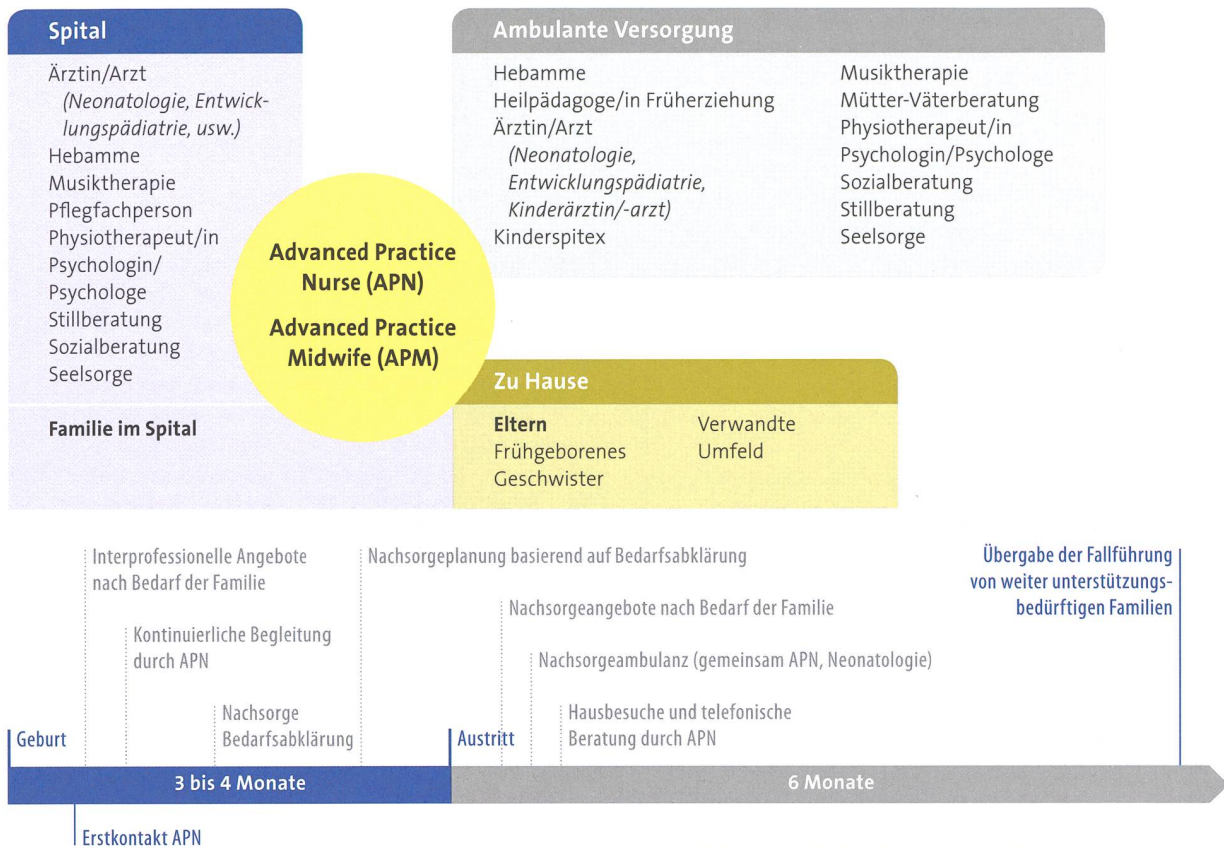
Spital

Ärztin/Arzt
(Neonatologie, Entwicklungspädiatrie, usw.)
Hebamme
Musiktherapie
Pflegfachperson
Physiotherapeut/in
Psychologin/
Psychologe
Stillberatung
Sozialberatung
Seelsorge

Familie im Spital

Ambulante Versorgung

Hebamme
Heilpädagoge/in Früherziehung
Ärztin/Arzt
(Neonatologie, Entwicklungspädiatrie, Kinderärztin/-arzt)
Kinderspitex

Musiktherapie
Mütter-Väterberatung
Physiotherapeut/in
Psychologin/Psychologe
Sozialberatung
Stillberatung
Seelsorge

Advanced Practice Nurse (APN)

Advanced Practice Midwife (APM)

Zu Hause

Eltern
Frühgeborenes
Geschwister

Verwandte
Umfeld

Interprofessionelle Angebote nach Bedarf der Familie

Kontinuierliche Begleitung durch APN

Nachsorge Bedarfsabklärung

Nachsorgeplanung basierend auf Bedarfsabklärung

Nachsorgeangebote nach Bedarf der Familie

Nachsorgeambulanz (gemeinsam APN, Neonatologie)

Hausbesuche und telefonische Beratung durch APN

Übergabe der Fallführung von weiter unterstützungsbedürftigen Familien

Geburt

Austritt

3 bis 4 Monate

6 Monate

Erstkontakt APN